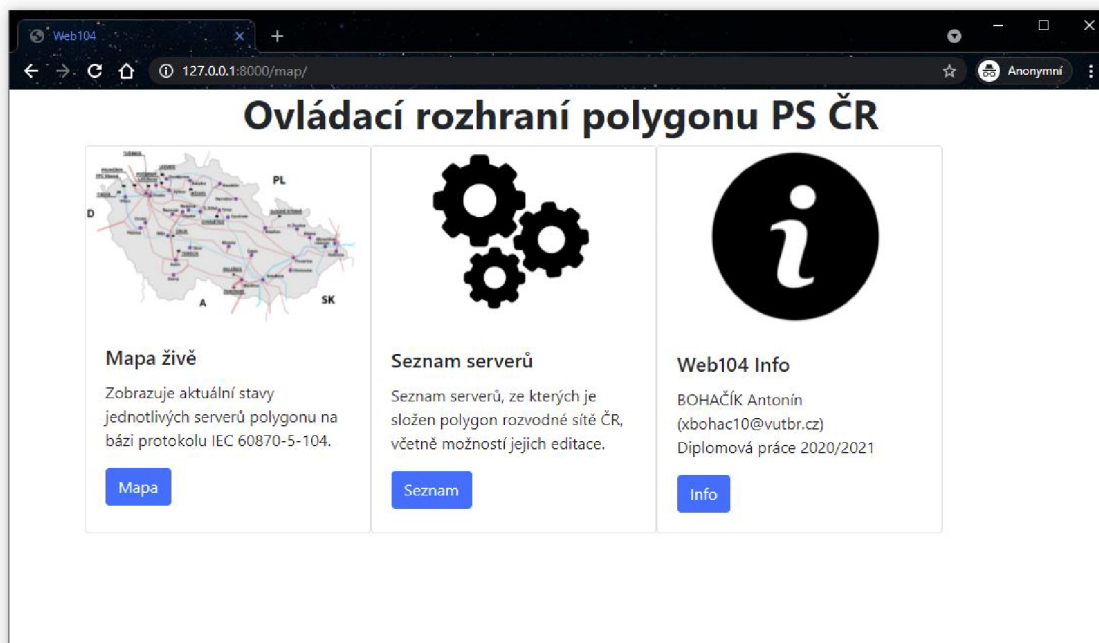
Web104

127.0.0.1:8000/map/

Anonymní

Ovládací rozhraní polygonu PS ČR

PL

D

A

SK

Mapa živě

Zobrazuje aktuální stavy jednotlivých serverů polygonu na bázi protokolu IEC 60870-5-104.

Mapa

Seznam serverů

Seznam serverů, ze kterých je složen polygon rozvodné sítě ČR, včetně možností jejich editace.

Seznam

Web104 Info

BOHAČÍK Antonín (xbohac10@vutbr.cz) Diplomová práce 2020/2021

Info